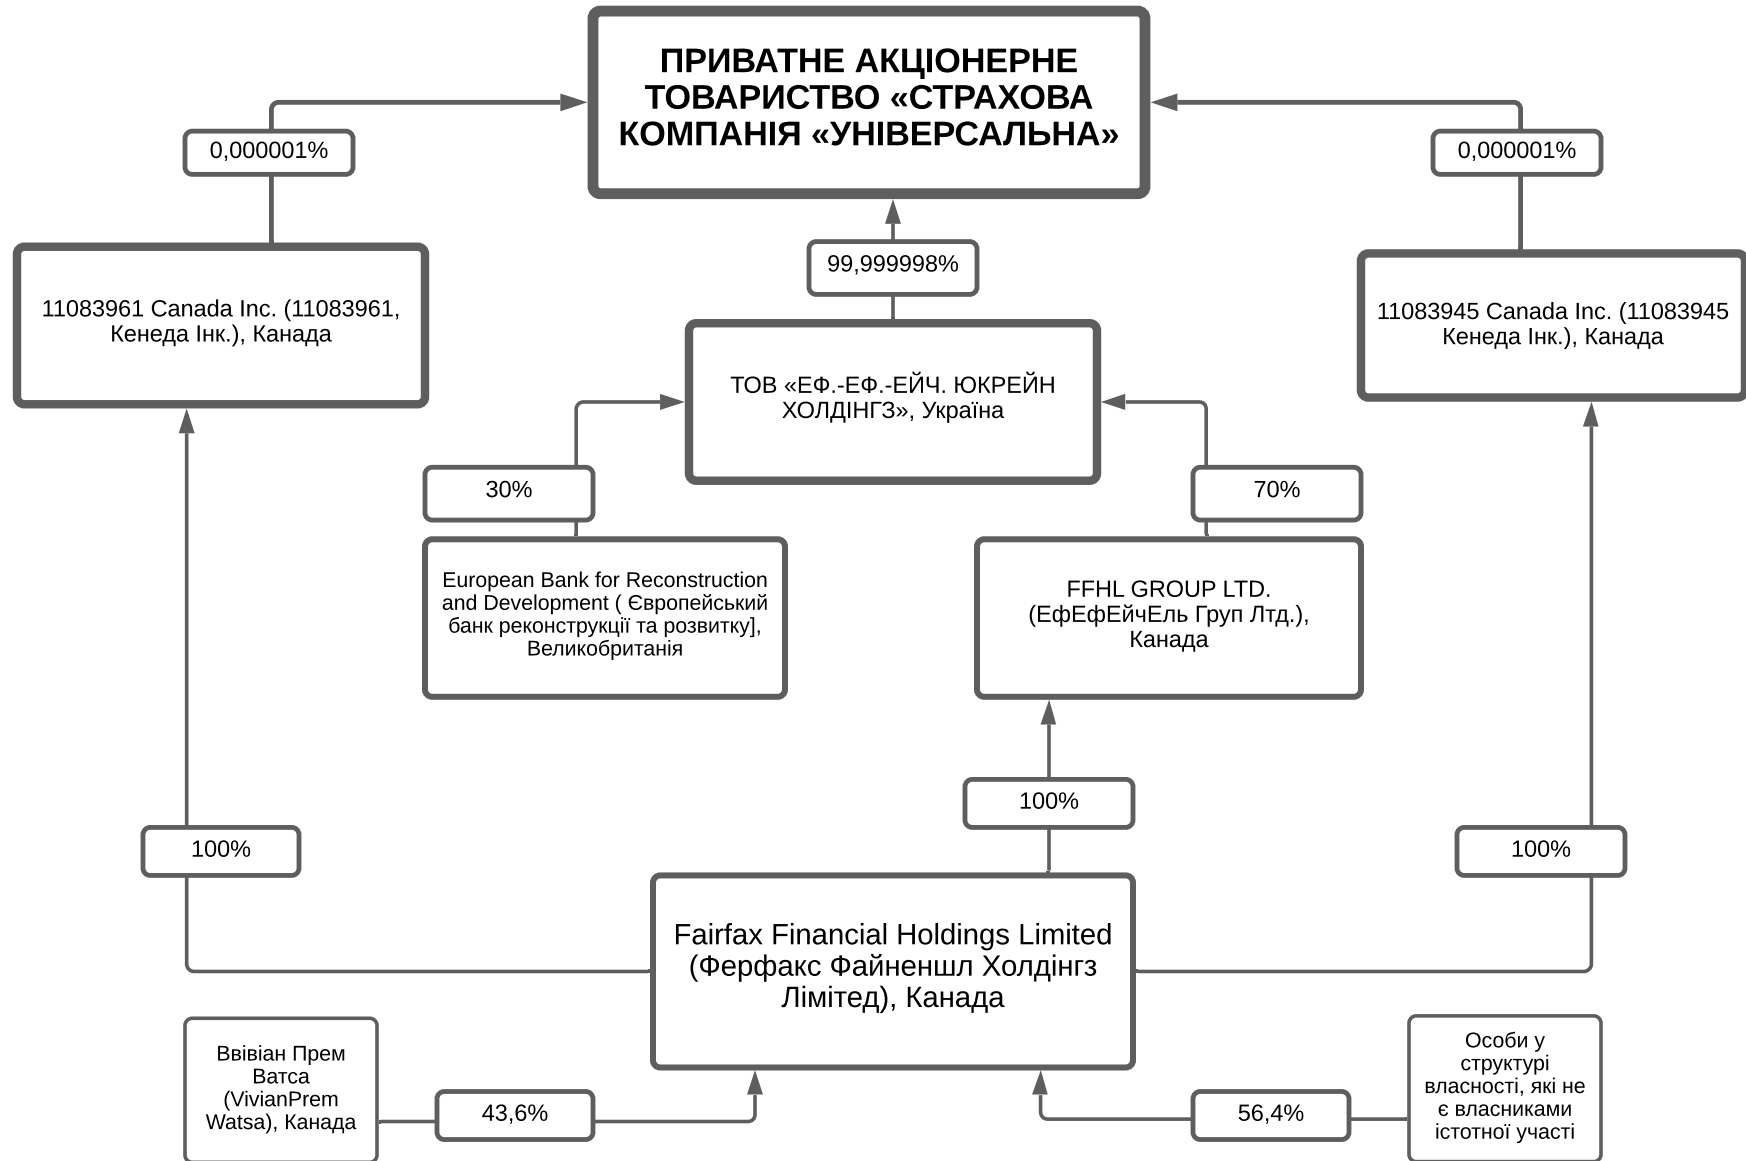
ПРИВАТНЕ АКЦІОНЕРНЕ ТОВАРИСТВО «СТРАХОВА КОМПАНІЯ «УНІВЕРСАЛЬНА»

0,000001%

0,000001%

99,999998%

11083961 Canada Inc. (11083961, Кенеда Інк.), Канада

ТОВ «ЕФ.-ЕФ.-ЕЙЧ. ЮКРЕЙН ХОЛДІНГЗ», Україна

11083945 Canada Inc. (11083945 Кенеда Інк.), Канада

30%

70%

European Bank for Reconstruction and Development ( Європейський банк реконструкції та розвитку], Великобританія

FFHL GROUP LTD. (ЕфЕфЕйчЕль Груп Лтд.), Канада

100%

100%

100%

Fairfax Financial Holdings Limited (Ферфакс Файненшл Холдінгз Лімітед), Канада

Ввівіан Прем Ватса (VivianPrem Watsa), Канада

43,6%

56,4%

Особи у структурі власності, які не є власниками істотної участі